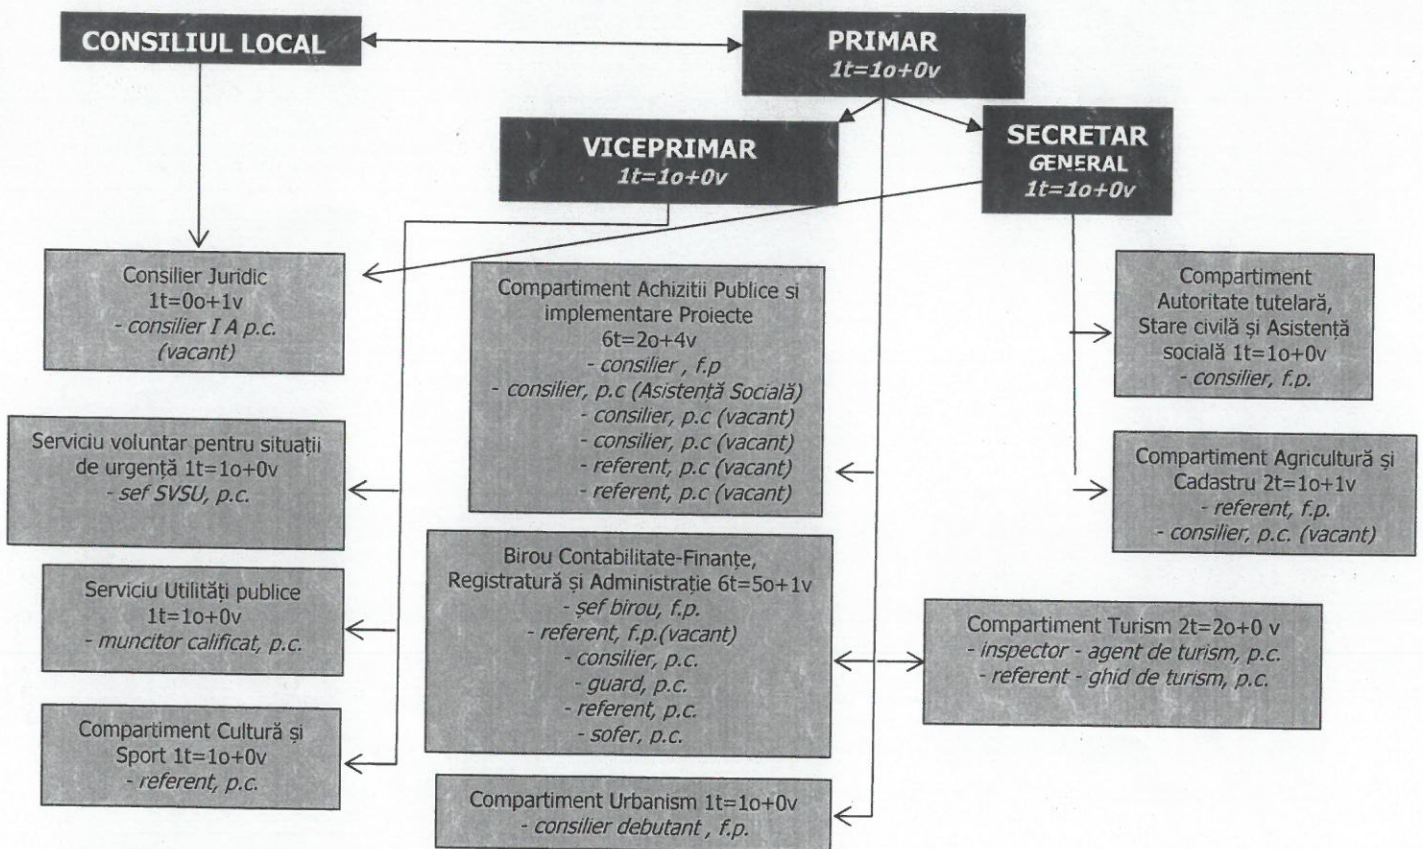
CONSILIUL LOCAL

PRIMAR
1t=1o+0v

VICEPRIMAR
1t=1o+0v

SECRETAR GENERAL
1t=1o+0v

Consilier Juridic
1t=0o+1v
- consilier I A p.c.
(vacant)

Compartiment Achizitii Publice si implementare Proiecte
6t=2o+4v
- consilier , f.p
- consilier, p.c (Asistență Socială)
- consilier, p.c (vacant)
- consilier, p.c (vacant)
- referent, p.c (vacant)
- referent, p.c (vacant)

Compartiment Autoritate tutelară, Stare civilă și Asistență socială 1t=1o+0v
- consilier, f.p.

Serviciu voluntar pentru situații de urgență 1t=1o+0v
- sef SVSU, p.c.

Compartiment Agricultură și Cadastru 2t=1o+1v
- referent, f.p.
- consilier, p.c. (vacant)

Serviciu Utilități publice
1t=1o+0v
- muncitor calificat, p.c.

Birou Contabilitate-Finanțe, Registratură și Administrație 6t=5o+1v
- șef birou, f.p.
- referent, f.p.(vacant)
- consilier, p.c.
- guard, p.c.
- referent, p.c.
- sofer, p.c.

Compartiment Turism 2t=2o+0 v
- inspector - agent de turism, p.c.
- referent - ghid de turism, p.c.

Compartiment Cultură și Sport 1t=1o+0v
- referent, p.c.

Compartiment Urbanism 1t=1o+0v
- consilier debutant , f.p.